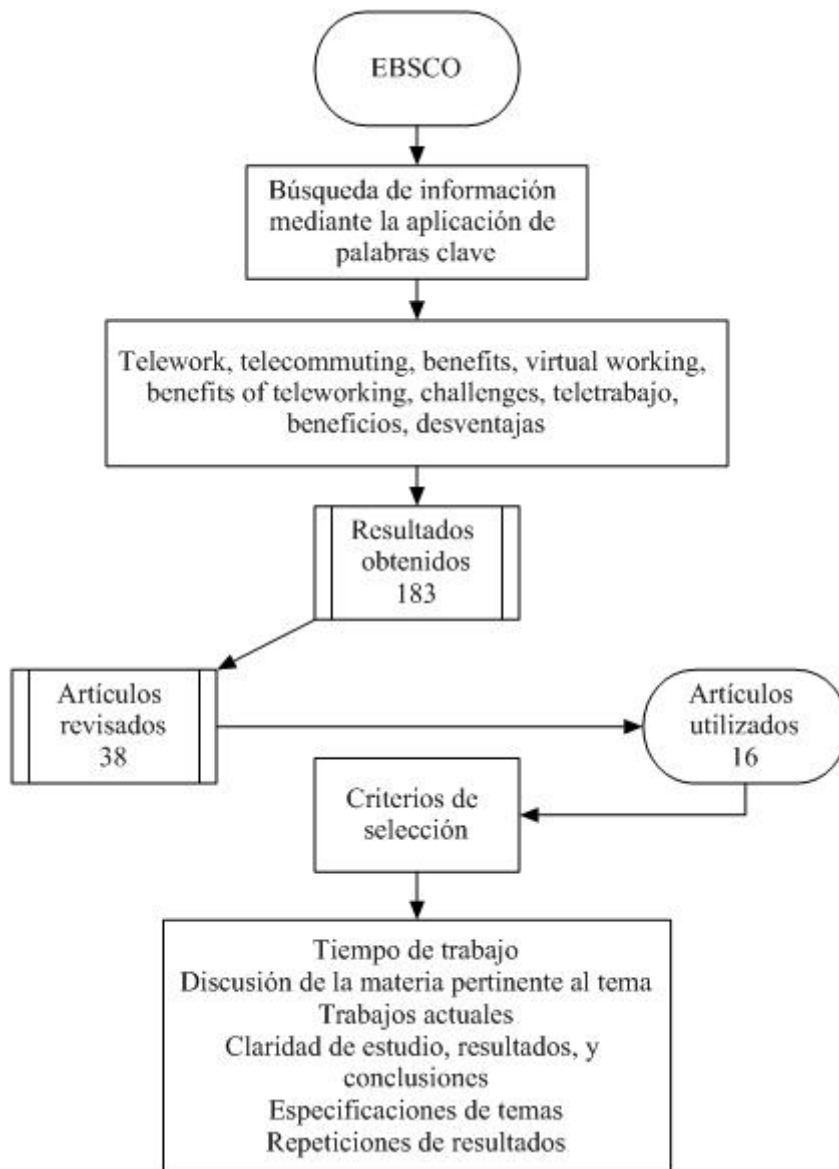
EBSCO

Búsqueda de información mediante la aplicación de palabras clave

Telework, telecommuting, benefits, virtual working, benefits of teleworking, challenges, teletrabajo, beneficios, desventajas

Resultados obtenidos 183

Artículos revisados 38

Artículos utilizados 16

Criterios de selección

Tiempo de trabajo
Discusión de la materia pertinente al tema
Trabajos actuales
Claridad de estudio, resultados, y conclusiones
Especificaciones de temas
Repeticiones de resultados